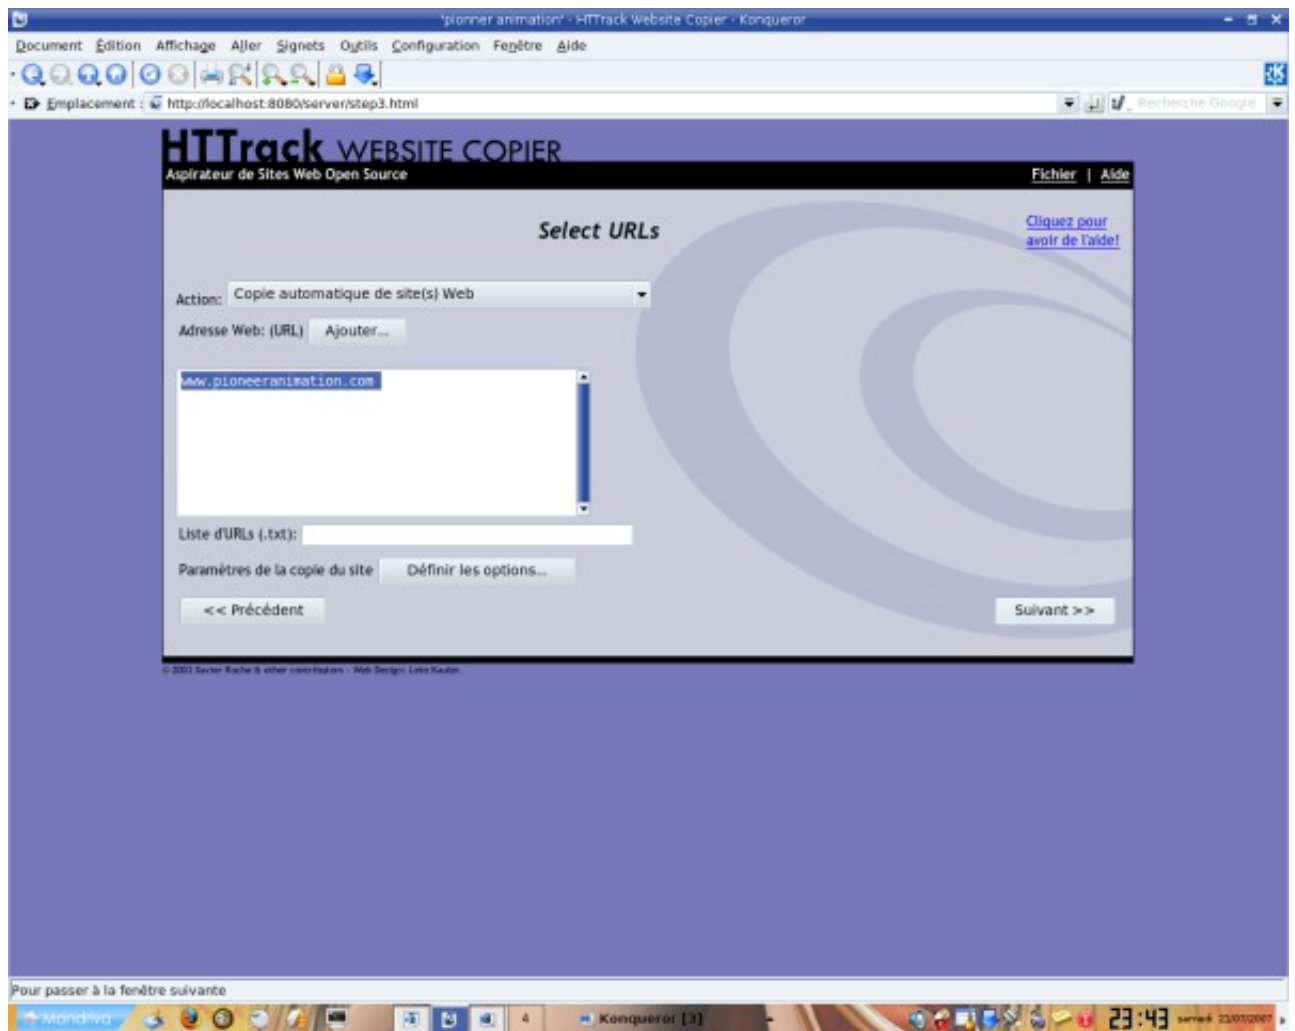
'pionner animation' - HTTrack Website Copier - Konqueror

Document Édition Affichage Aller Signets Outils Configuration Fenêtre Aide

Emplacement : http://localhost:8080/server/step3.html

Recherche Google

HTTrack WEBSITE COPIER

Aspirateur de Sites Web Open Source

Fichier | Aide

Select URLs

Cliquez pour avoir de l'aide!

Action: Copie automatique de site(s) Web

Adresse Web: (URL) Ajouter...

www.pioneeranimation.com

Liste d'URLs (.txt):

Paramètres de la copie du site Définir les options...

<< Précédent

Suivant >>

© 2001 Xavier Roche & other contributors - Web Design: Leto Kauler.

Pour passer à la fenêtre suivante

Mandriva

Konqueror [3]

23:43 samedi 21/07/2007